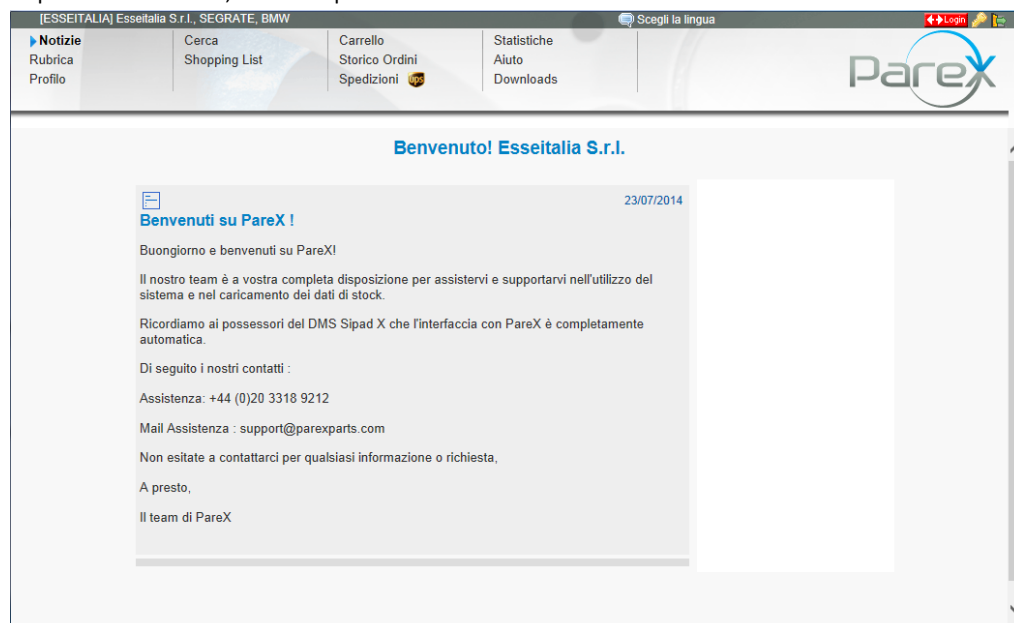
[ESSEITALIA] Esseitalia S.r.l., SEGRATE, BMW

Scegli la lingua

Login

Notizie
Rubrica
Profilo

Cerca
Shopping List

Carrello
Storico Ordini
Spedizioni

Statistiche
Aiuto
Downloads

ParеX

Benvenuto! Esseitalia S.r.l.

23/07/2014

Benvenuti su PareX !

Buongiorno e benvenuti su PareX!

Il nostro team è a vostra completa disposizione per assistervi e supportarvi nell'utilizzo del sistema e nel caricamento dei dati di stock.

Ricordiamo ai possessori del DMS Sipad X che l'interfaccia con PareX è completamente automatica.

Di seguito i nostri contatti :

Assistenza: +44 (0)20 3318 9212

Mail Assistenza : support@parexparts.com

Non esitate a contattarci per qualsiasi informazione o richiesta,

A presto,

Il team di PareX